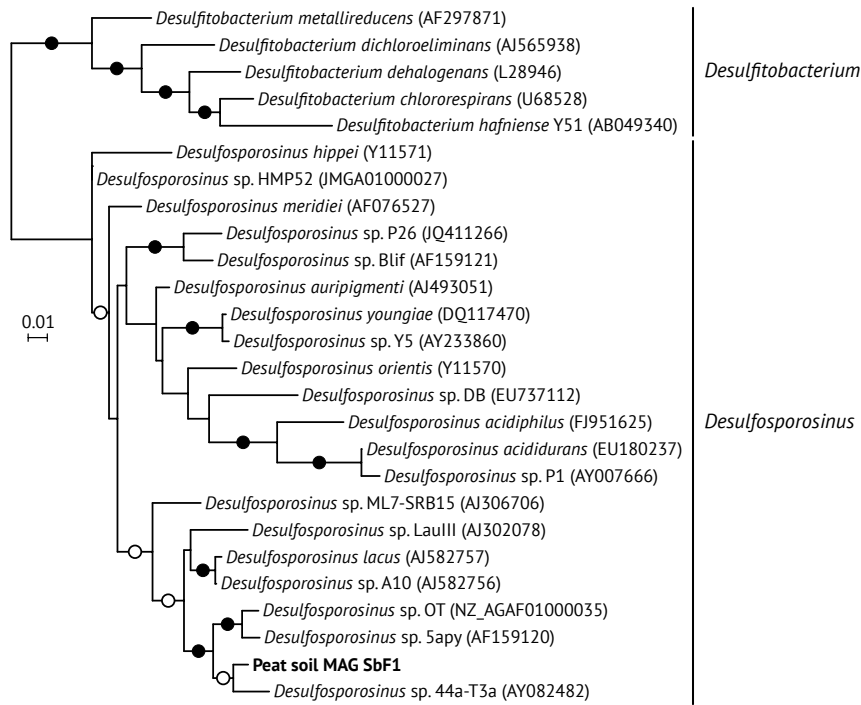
Desulfitobacterium metallireducens (AF297871)
Desulfitobacterium dichloroeliminans (AJ565938)
Desulfitobacterium dehalogenans (L28946)
Desulfitobacterium chlororespirans (U68528)
Desulfitobacterium hafniense Y51 (AB049340)

Desulfitobacterium

Desulfosporosinus hippei (Y11571)
Desulfosporosinus sp. HMP52 (JMGA01000027)
Desulfosporosinus meridiei (AF076527)
Desulfosporosinus sp. P26 (JQ411266)
Desulfosporosinus sp. Blif (AF159121)
Desulfosporosinus auripigmenti (AJ493051)
Desulfosporosinus youngiae (DQ117470)
Desulfosporosinus sp. Y5 (AY233860)
Desulfosporosinus orientis (Y11570)
Desulfosporosinus sp. DB (EU737112)
Desulfosporosinus acidiphilus (FJ951625)
Desulfosporosinus acididurans (EU180237)
Desulfosporosinus sp. P1 (AY007666)
Desulfosporosinus sp. ML7-SRB15 (AJ306706)
Desulfosporosinus sp. LauIII (AJ302078)
Desulfosporosinus lacus (AJ582757)
Desulfosporosinus sp. A10 (AJ582756)
Desulfosporosinus sp. OT (NZ_AGAF01000035)
Desulfosporosinus sp. 5apy (AF159120)
Peat soil MAG SbF1
Desulfosporosinus sp. 44a-T3a (AY082482)

Desulfosporosinus

0.01